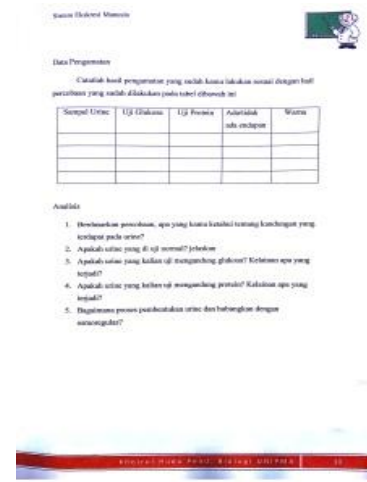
Sistem Ekskresi Manusia

Data Pengamatan

Catatlah hasil pengamatan yang sudah kamu lakukan sesuai dengan hasil percobaan yang sudah dilakukan pada tabel dibawah ini

| Sampel Urine | Uji Glukosa | Uji Protein | Ada/tidak ada endapan | Warna |
|---|---|---|---|---|
| | | | | |
| | | | | |
| | | | | |
| | | | | |

Analisis

1. Berdasarkan percobaan, apa yang kamu ketahui tentang kandungan yang terdapat pada urine?
2. Apakah urine yang di uji normal? Jelaskan
3. Apakah urine yang kalian uji mengandung glukosa? Kelainan apa yang terjadi?
4. Apakah urine yang kalian uji mengandung protein? Kelainan apa yang terjadi?
5. Bagaimana proses pembentukan urine dan hubungkan dengan osmoregulasi?

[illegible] Biologi UNIPMA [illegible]